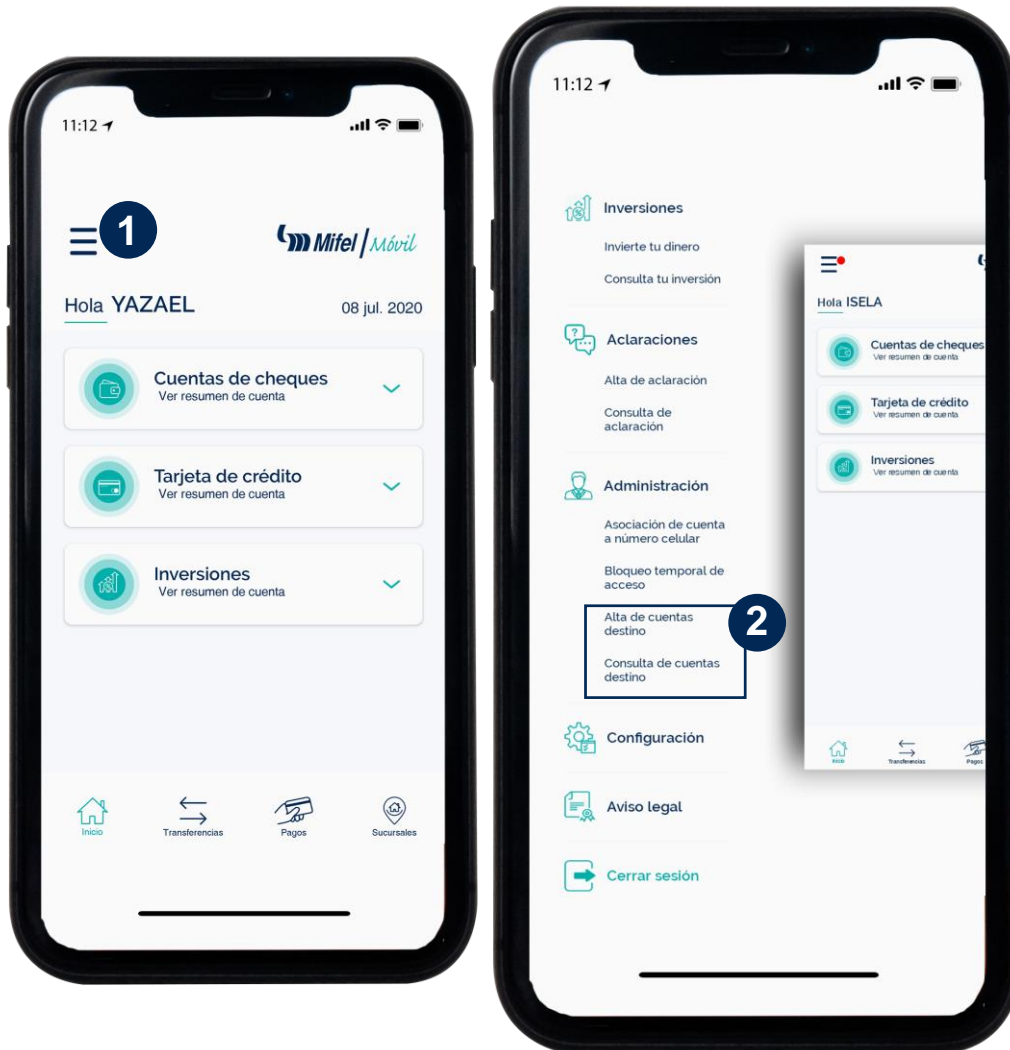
11:12

1

Mifel | Móvil

Hola YAZAEL

08 jul. 2020

Cuentas de cheques
Ver resumen de cuenta

Tarjeta de crédito
Ver resumen de cuenta

Inversiones
Ver resumen de cuenta

Inicio

Transferencias

Pagos

Sucursales

11:12

Inversiones

Invierte tu dinero

Consulta tu inversión

Aclaraciones

Alta de aclaración

Consulta de aclaración

Administración

Asociación de cuenta a número celular

Bloqueo temporal de acceso

Alta de cuentas destino

Consulta de cuentas destino

2

Configuración

Aviso legal

Cerrar sesión

Hola ISELA

Cuentas de cheques
Ver resumen de cuenta

Tarjeta de crédito
Ver resumen de cuenta

Inversiones
Ver resumen de cuenta

Inicio

Transferencias

Pagos